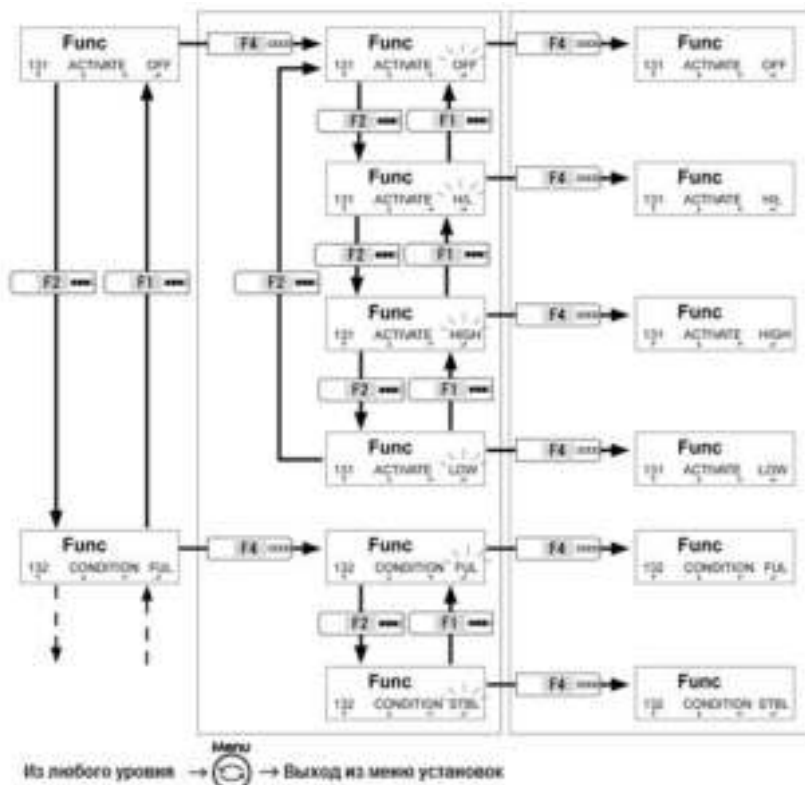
Func
131 ACTIVATE OFF

F4

Func
131 ACTIVATE OFF

F4

Func
131 ACTIVATE OFF

F2 F1

Func
131 ACTIVATE HL

F4

Func
131 ACTIVATE HL

F2 F1

F2 F1 F2

Func
131 ACTIVATE HIGH

F4

Func
131 ACTIVATE HIGH

F2 F1

Func
131 ACTIVATE LOW

F4

Func
131 ACTIVATE LOW

Func
132 CONDITION FUL

F4

Func
132 CONDITION FUL

F4

Func
132 CONDITION FUL

F2 F1

Func
132 CONDITION STBL

F4

Func
132 CONDITION STBL

Из любого уровня → Menu → Выход из меню установок